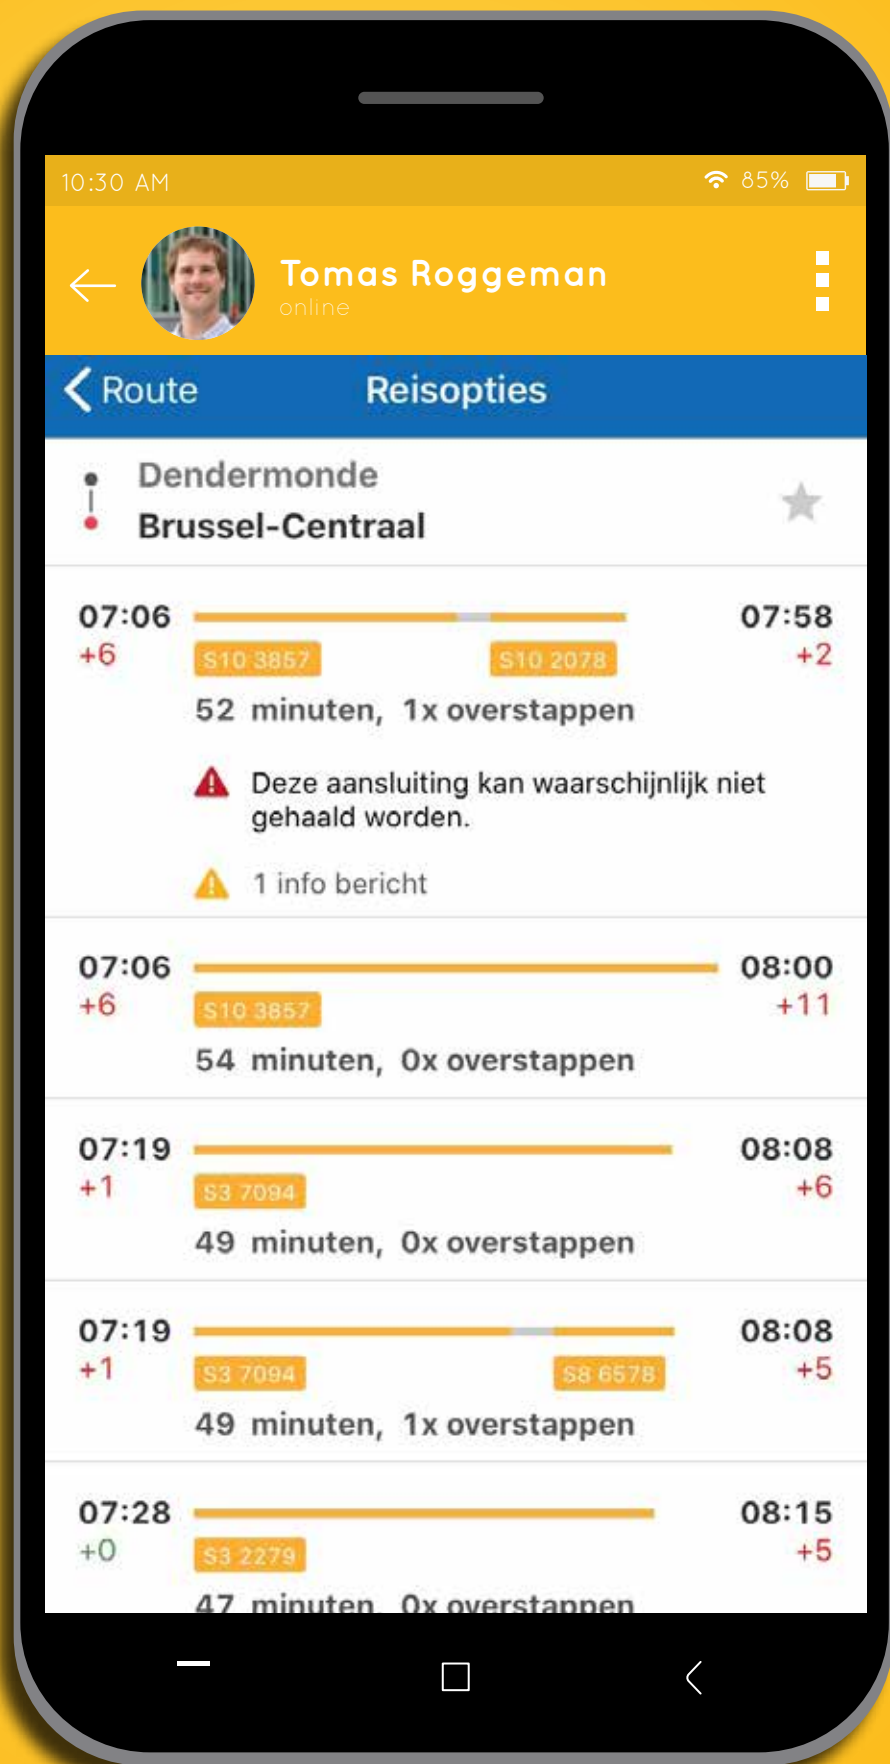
10:30 AM
85%

Tomas Roggeman
online

Route
Reisopties

Dendermonde
Brussel-Centraal

07:06
+6
S10 3857
S10 2078
07:58
+2
52 minuten, 1x overstappen

Deze aansluiting kan waarschijnlijk niet gehaald worden.

1 info bericht

07:06
+6
S10 3857
08:00
+11
54 minuten, 0x overstappen

07:19
+1
S3 7094
08:08
+6
49 minuten, 0x overstappen

07:19
+1
S3 7094
S8 6578
08:08
+5
49 minuten, 1x overstappen

07:28
+0
S3 2279
08:15
+5
47 minuten, 0x overstappen